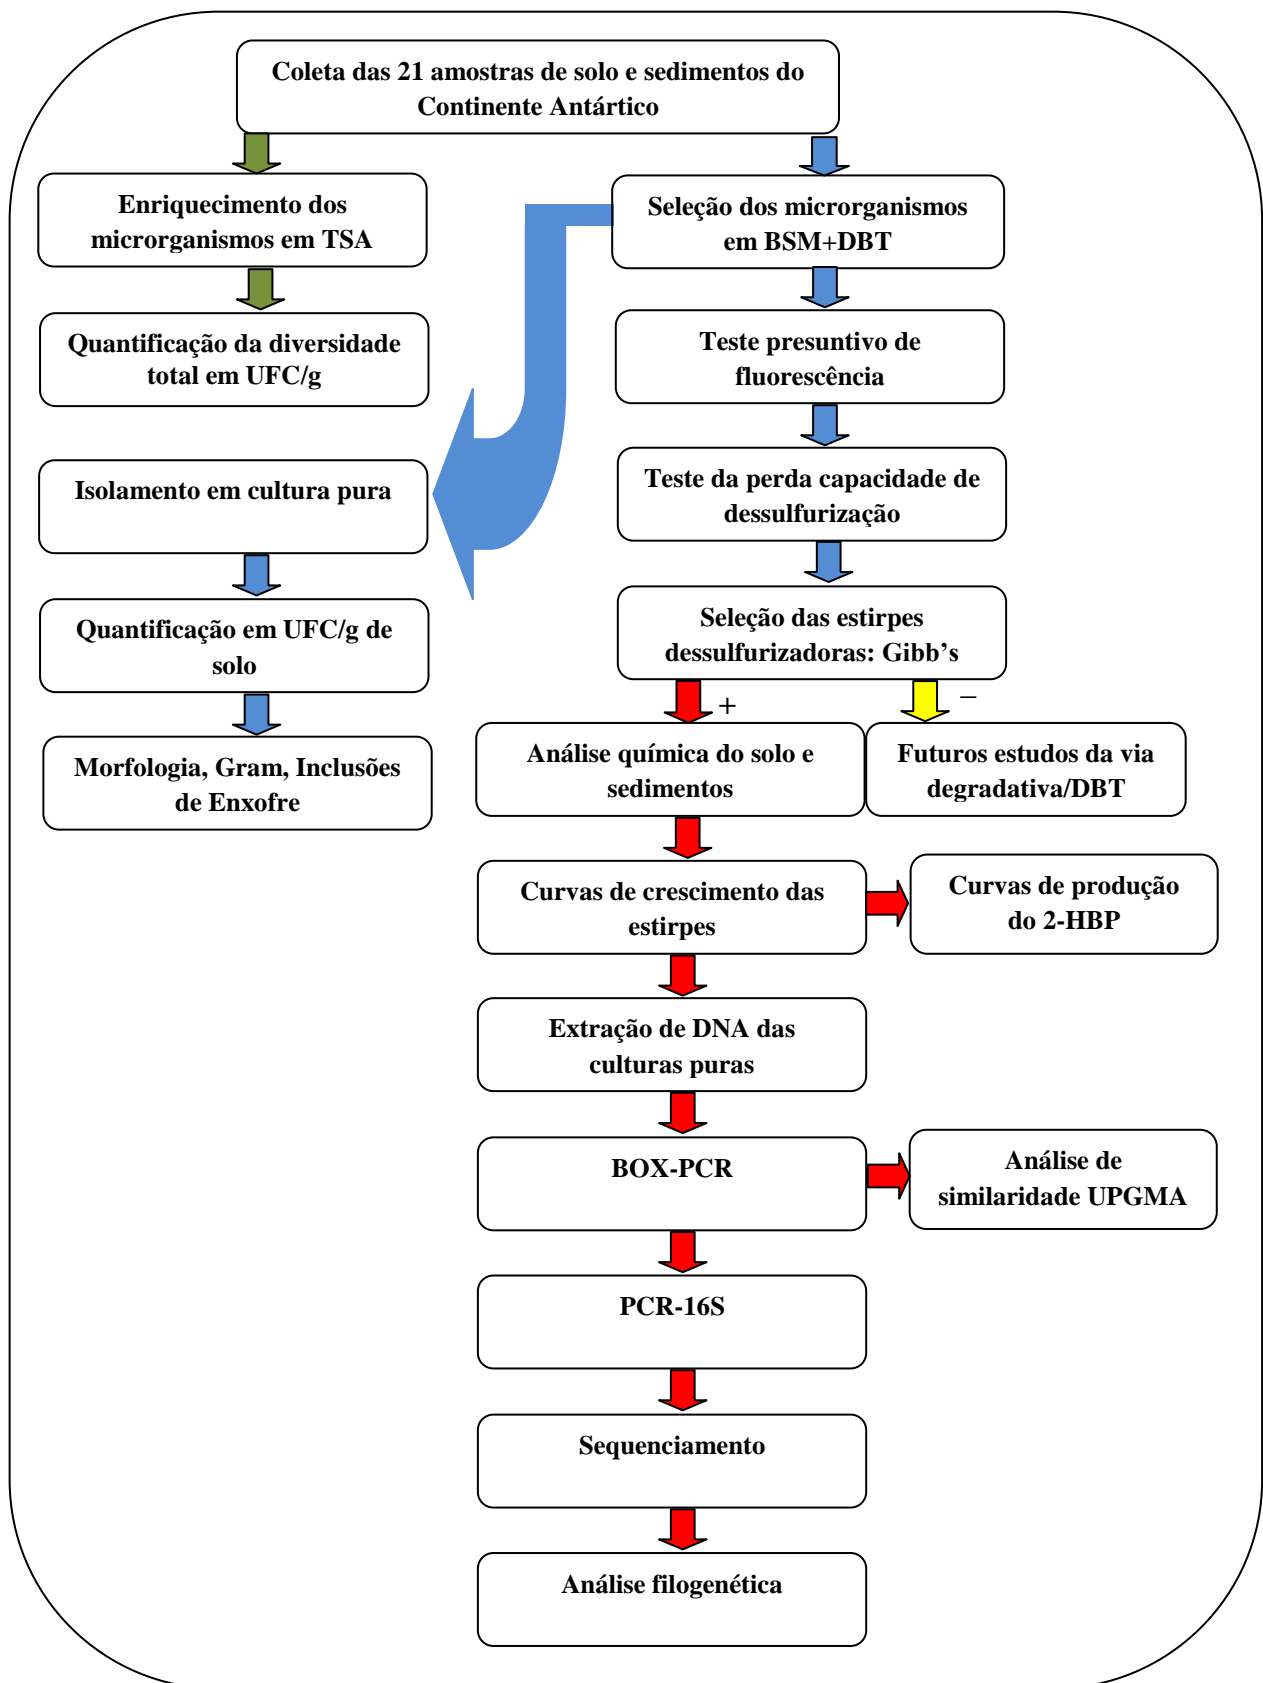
Coleta das 21 amostras de solo e sedimentos do Continente Antártico

Enriquecimento dos microrganismos em TSA

Quantificação da diversidade total em UFC/g

Isolamento em cultura pura

Quantificação em UFC/g de solo

Morfologia, Gram, Inclusões de Enxofre

Seleção dos microrganismos em BSM+DBT

Teste presuntivo de fluorescência

Teste da perda capacidade de dessulfurização

Seleção das estirpes dessulfurizadoras: Gibb's

+

–

Análise química do solo e sedimentos

Futuros estudos da via degradativa/DBT

Curvas de crescimento das estirpes

Curvas de produção do 2-HBP

Extração de DNA das culturas puras

BOX-PCR

Análise de similaridade UPGMA

PCR-16S

Sequenciamento

Análise filogenética